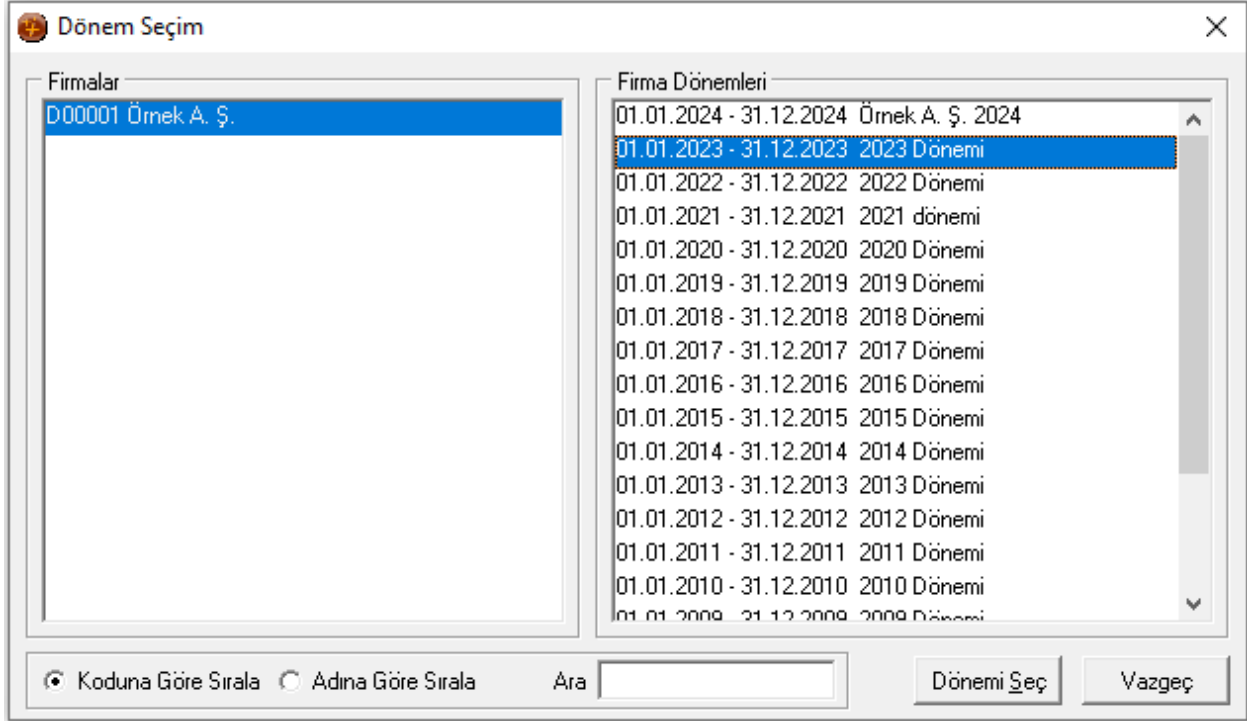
Dönem Seçim

Firmalar

D00001 Örnek A. Ş.

Firma Dönemleri

01.01.2024 - 31.12.2024 Örnek A. Ş. 2024
01.01.2023 - 31.12.2023 2023 Dönemi
01.01.2022 - 31.12.2022 2022 Dönemi
01.01.2021 - 31.12.2021 2021 dönemi
01.01.2020 - 31.12.2020 2020 Dönemi
01.01.2019 - 31.12.2019 2019 Dönemi
01.01.2018 - 31.12.2018 2018 Dönemi
01.01.2017 - 31.12.2017 2017 Dönemi
01.01.2016 - 31.12.2016 2016 Dönemi
01.01.2015 - 31.12.2015 2015 Dönemi
01.01.2014 - 31.12.2014 2014 Dönemi
01.01.2013 - 31.12.2013 2013 Dönemi
01.01.2012 - 31.12.2012 2012 Dönemi
01.01.2011 - 31.12.2011 2011 Dönemi
01.01.2010 - 31.12.2010 2010 Dönemi
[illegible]

Koduna Göre Sırala Adına Göre Sırala Ara

Dönemi Seç Vazgeç